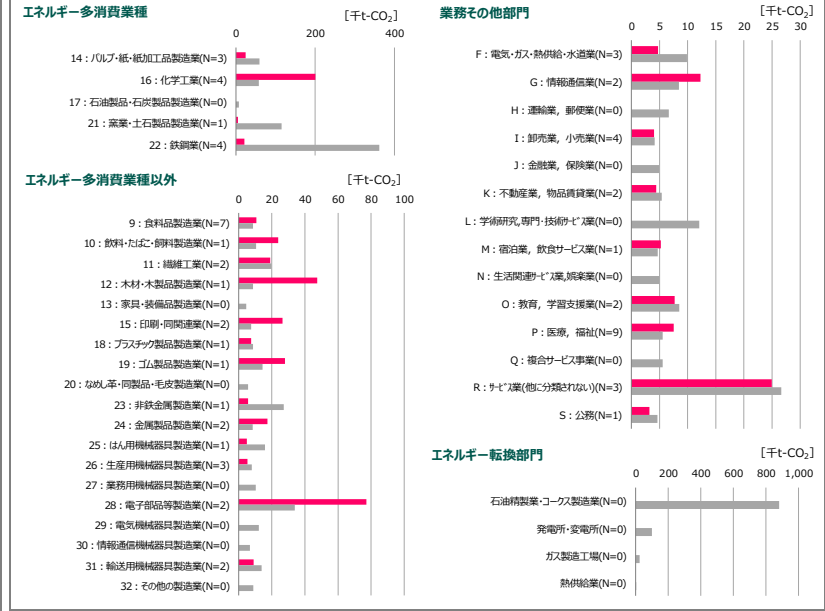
エネルギー多消費業種

[千t-$CO_2$]

0 200 400

14：パルプ・紙・紙加工品製造業(N=3)
16：化学工業(N=4)
17：石油製品・石炭製品製造業(N=0)
21：窯業・土石製品製造業(N=1)
22：鉄鋼業(N=4)

エネルギー多消費業種以外

[千t-$CO_2$]

0 20 40 60 80 100

9：食料品製造業(N=7)
10：飲料・たばこ・飼料製造業(N=1)
11：繊維工業(N=2)
12：木材・木製品製造業(N=1)
13：家具・装備品製造業(N=0)
15：印刷・同関連業(N=2)
18：プラスチック製品製造業(N=1)
19：ゴム製品製造業(N=1)
20：なめし革・同製品・毛皮製造業(N=0)
23：非鉄金属製造業(N=1)
24：金属製品製造業(N=2)
25：はん用機械器具製造業(N=1)
26：生産用機械器具製造業(N=3)
27：業務用機械器具製造業(N=0)
28：電子部品等製造業(N=2)
29：電気機械器具製造業(N=0)
30：情報通信機械器具製造業(N=0)
31：輸送用機械器具製造業(N=2)
32：その他の製造業(N=0)

業務その他部門

[千t-$CO_2$]

0 5 10 15 20 25 30

F：電気・ガス・熱供給・水道業(N=3)
G：情報通信業(N=2)
H：運輸業，郵便業(N=0)
I：卸売業，小売業(N=4)
J：金融業，保険業(N=0)
K：不動産業，物品賃貸業(N=2)
L：学術研究,専門・技術ｻｰﾋﾞｽ業(N=0)
M：宿泊業，飲食サービス業(N=1)
N：生活関連ｻｰﾋﾞｽ業,娯楽業(N=0)
O：教育，学習支援業(N=2)
P：医療，福祉(N=9)
Q：複合サービス事業(N=0)
R：ｻｰﾋﾞｽ業(他に分類されない)(N=3)
S：公務(N=1)

エネルギー転換部門

[千t-$CO_2$]

0 200 400 600 800 1,000

石油精製業・コークス製造業(N=0)
発電所・変電所(N=0)
ガス製造工場(N=0)
熱供給業(N=0)